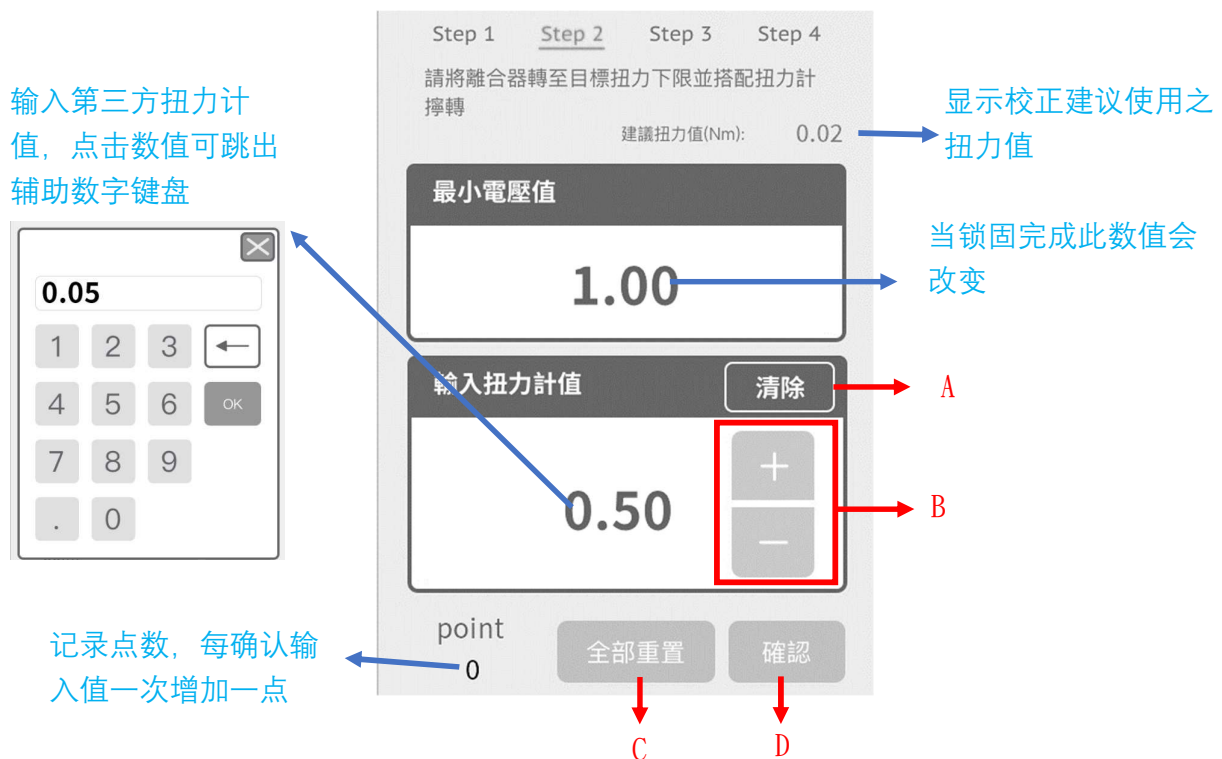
输入第三方扭力计值，点击数值可跳出辅助数字键盘

0.05

1 2 3 ←
4 5 6 OK
7 8 9
. 0

Step 1 Step 2 Step 3 Step 4

請將離合器轉至目標扭力下限並搭配扭力計擰轉

建議扭力值(Nm): 0.02

显示校正建议使用之扭力值

最小電壓值

1.00

当锁固完成此数值会改变

輸入扭力計值

清除

A

+
−

0.50

B

point
0

记录点数，每确认输入值一次增加一点

全部重置

確認

C

D